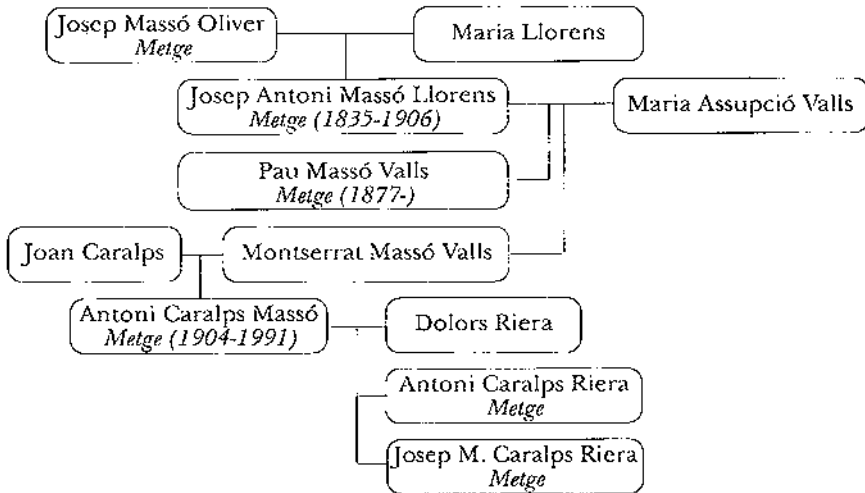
Josep Massó Oliver
Metge

Maria Llorens

Josep Antoni Massó Llorens
Metge (1835-1906)

Maria Assupció Valls

Pau Massó Valls
Metge (1877-)

Joan Caralps

Montserrat Massó Valls

Antoni Caralps Massó
Metge (1904-1991)

Dolors Riera

Antoni Caralps Riera
Metge

Josep M. Caralps Riera
Metge